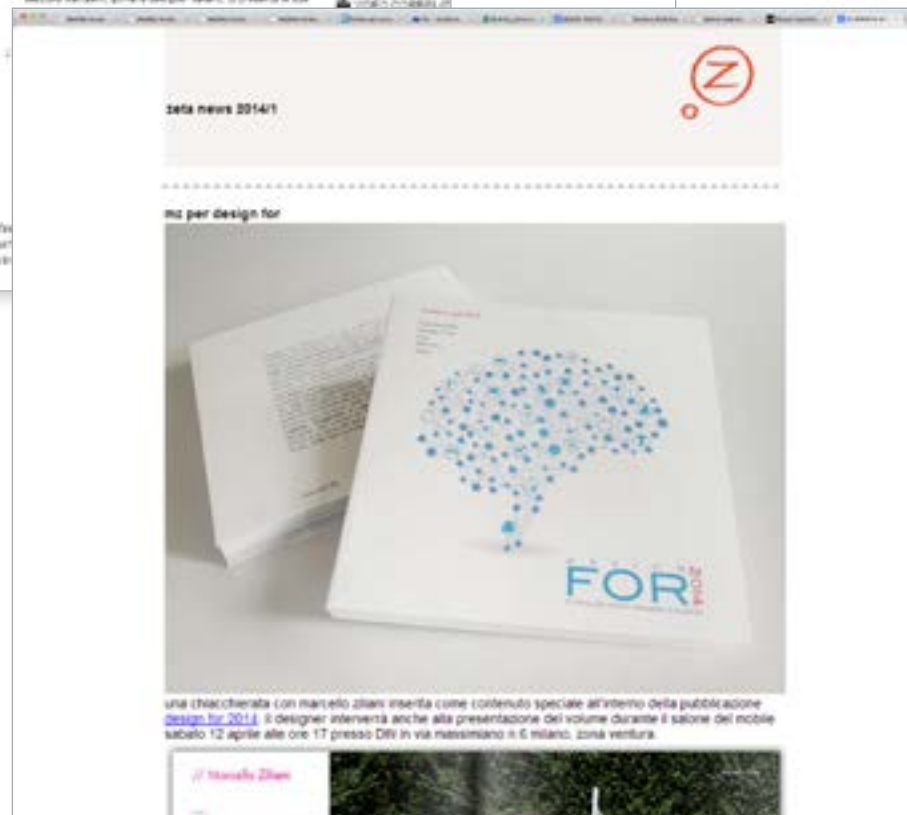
zeta news 2014/1

mz per design for

FOR 2014

una chiacchierata con marcello ziliani inserita come contenuto speciale all'interno della pubblicazione design for 2014. il designer interverrà anche alla presentazione del volume durante il salone del mobile sabato 12 aprile alle ore 17 presso DIN in via massimiano n 6 milano, zona ventura.

// Marcello Ziliani